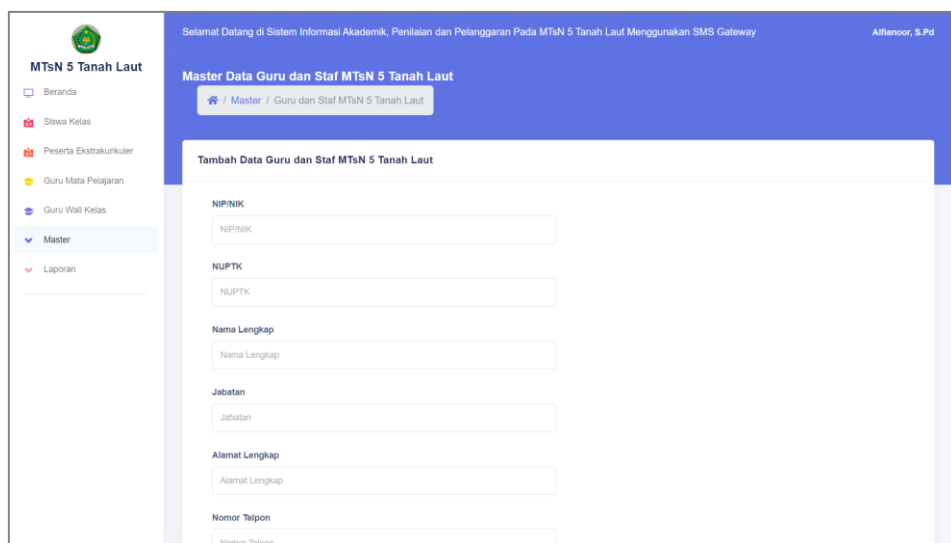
MTsN 5 Tanah Laut

Beranda

Siswa Kelas

Peserta Ekstrakurikuler

Guru Mata Pelajaran

Guru Wali Kelas

Master

Laporan

Selamat Datang di Sistem Informasi Akademik, Penilaian dan Pelanggaran Pada MTsN 5 Tanah Laut Menggunakan SMS Gateway

Alfianoor, S.Pd

Master Data Guru dan Staf MTsN 5 Tanah Laut

/ Master / Guru dan Staf MTsN 5 Tanah Laut

Tambah Data Guru dan Staf MTsN 5 Tanah Laut

NIP/NIK

NIP/NIK

NUPTK

NUPTK

Nama Lengkap

Nama Lengkap

Jabatan

Jabatan

Alamat Lengkap

Alamat Lengkap

Nomor Telpon

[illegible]